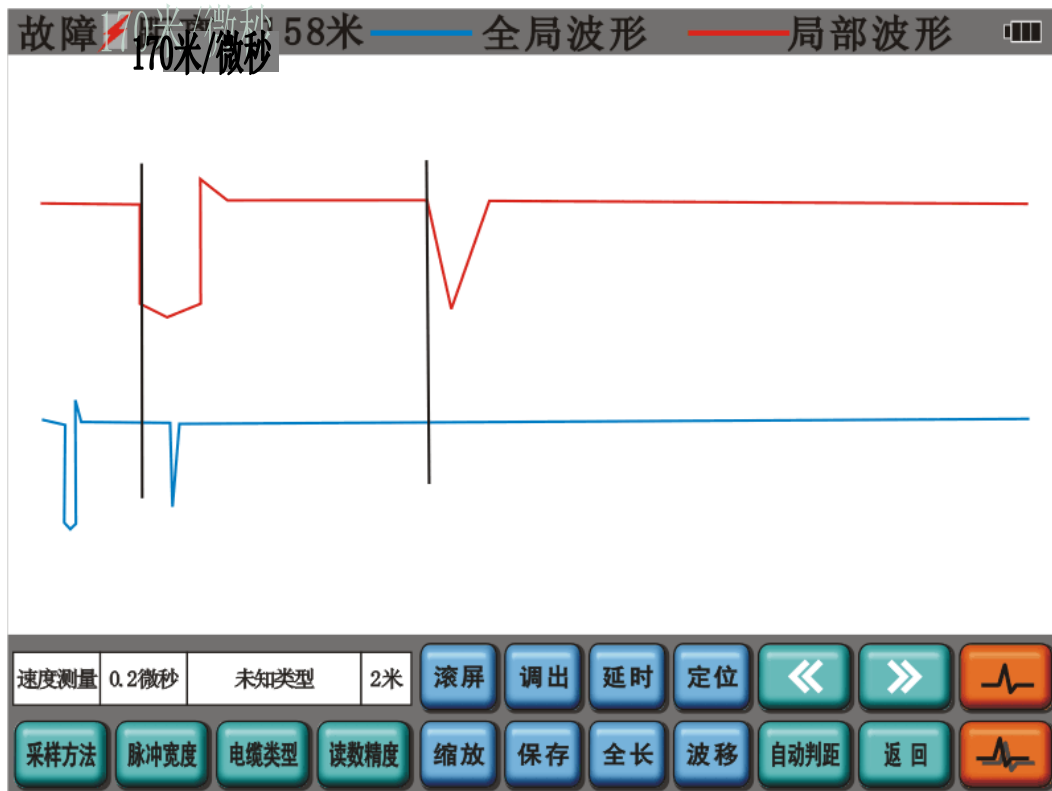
故障 170米/微秒 58米 全局波形 局部波形

170米/微秒

| 速度测量 | 0.2微秒 | 未知类型 | 2米 |
|---|---|---|---|

滚屏 调出 延时 定位 « »

采样方法 脉冲宽度 电缆类型 读数精度 缩放 保存 全长 波移 自动判距 返回